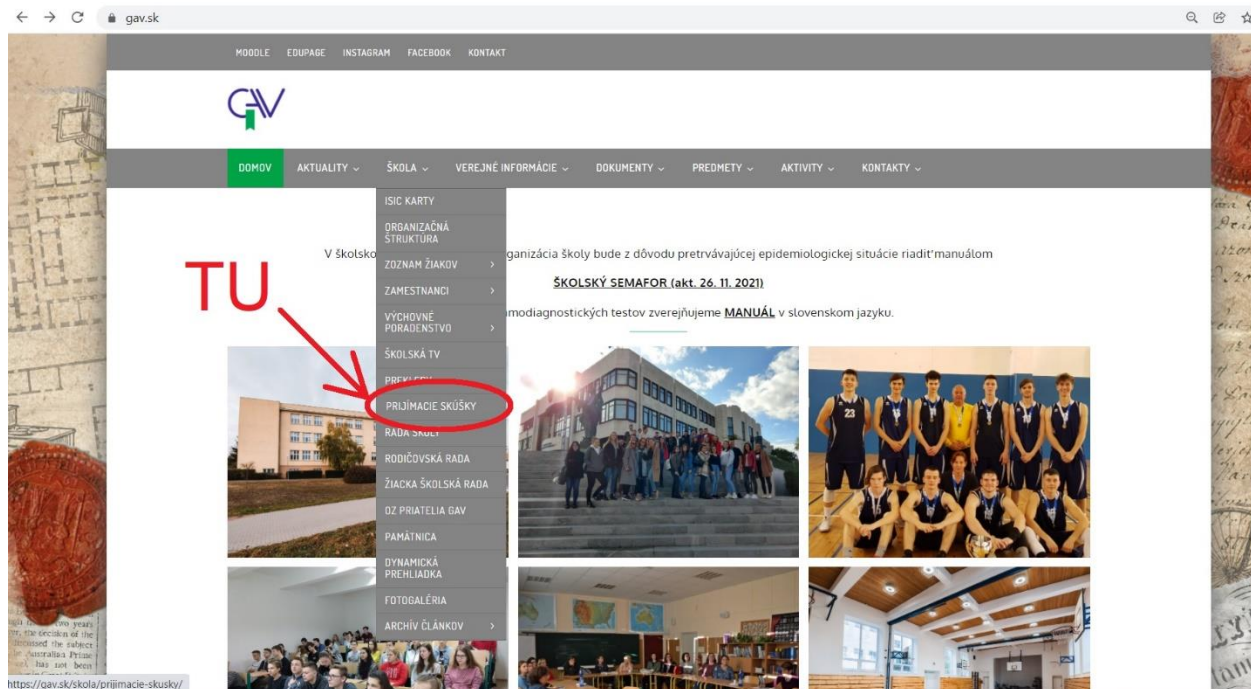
gav.sk

MOODLE EDUPAGE INSTAGRAM FACEBOOK KONTAKT

GAV

DOMOV AKTUALITY ŠKOLA VEREJNÉ INFORMÁCIE DOKUMENTY PREDMETY AKTIVITY KONTAKTY

ISIC KARTY
ORGANIZAČNÁ ŠTRUKTÚRA
ZOZNAM ŽIAKOV
ZAMESTNANCI
VÝCHOVNÉ PORADENSTVO
ŠKOLSKÁ TV
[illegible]
PRIJÍMACIE SKÚŠKY
RADA ŠKOLY
RODIČOVSKÁ RADA
ŽIACKA ŠKOLSKÁ RADA
OZ PRIATELIA GAV
PAMÄTNICA
DYNAMICKÁ PREHLIADKA
FOTOGALÉRIA
ARCHÍV ČLÁNKOV

TU

V školsko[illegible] organizácia školy bude z dôvodu pretrvávajúcej epidemiologickej situácie riadiť manuálom

ŠKOLSKÝ SEMAFOR (akt. 26. 11. 2021)

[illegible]amodiagnostických testov zverejňujeme MANUÁL v slovenskom jazyku.

https://gav.sk/skola/prijimacie-skusky/